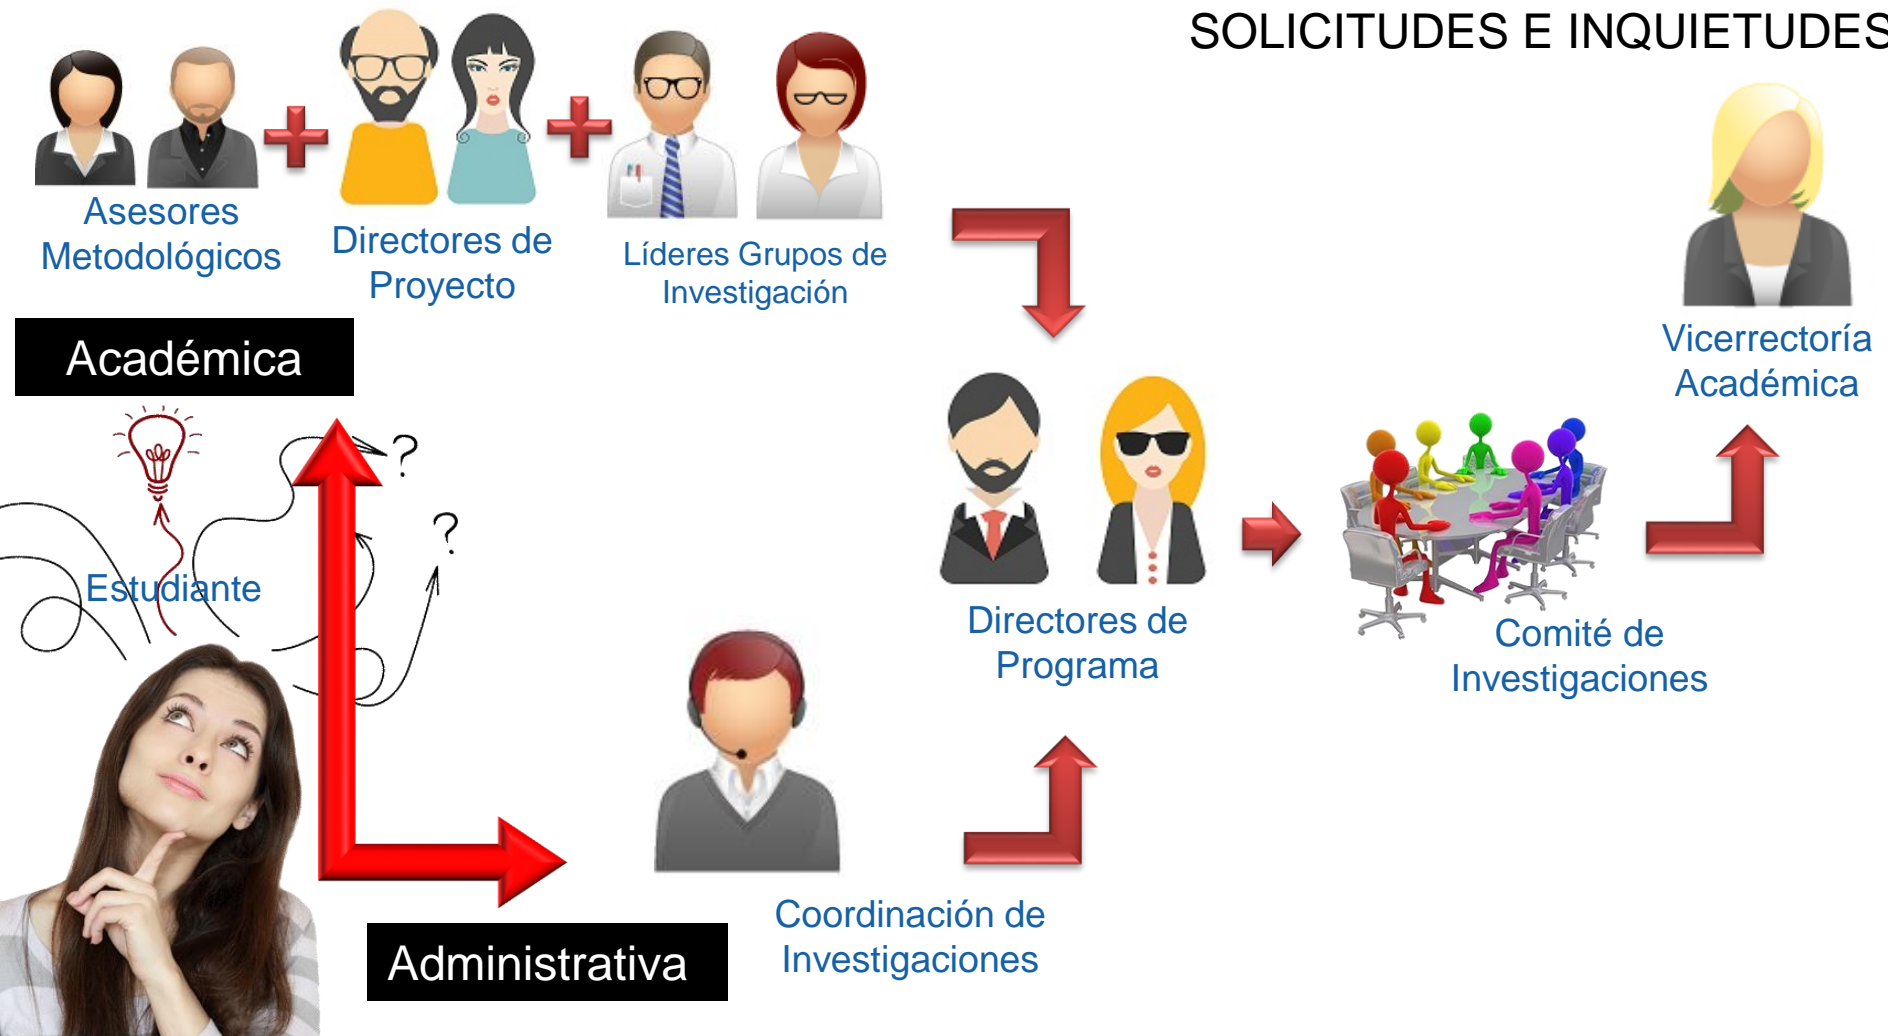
SOLICITUDES E INQUIETUDES

Asesores Metodológicos

Directores de Proyecto

Líderes Grupos de Investigación

Vicerrectoría Académica

Académica

?

?

Estudiante

Directores de Programa

Comité de Investigaciones

Coordinación de Investigaciones

Administrativa